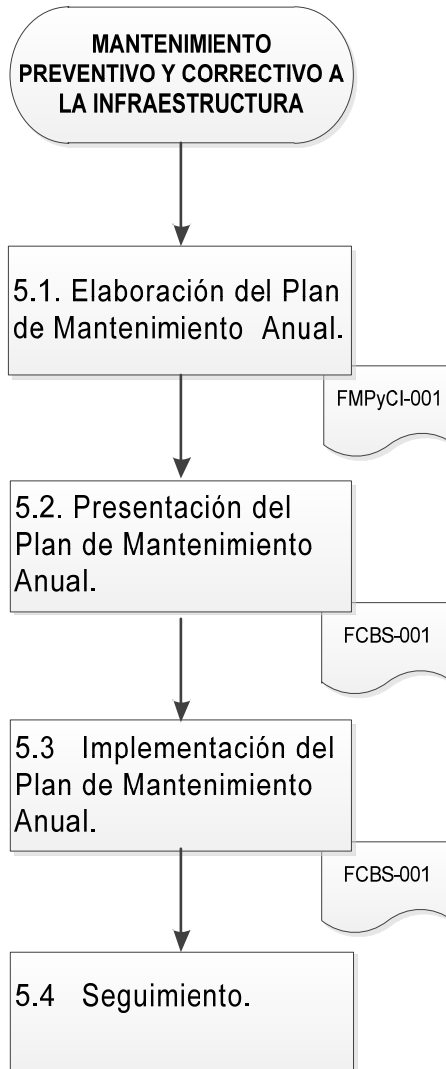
MANTENIMIENTO PREVENTIVO Y CORRECTIVO A LA INFRAESTRUCTURA

5.1. Elaboración del Plan de Mantenimiento Anual.

FMPyCI-001

5.2. Presentación del Plan de Mantenimiento Anual.

FCBS-001

5.3 Implementación del Plan de Mantenimiento Anual.

FCBS-001

5.4 Seguimiento.